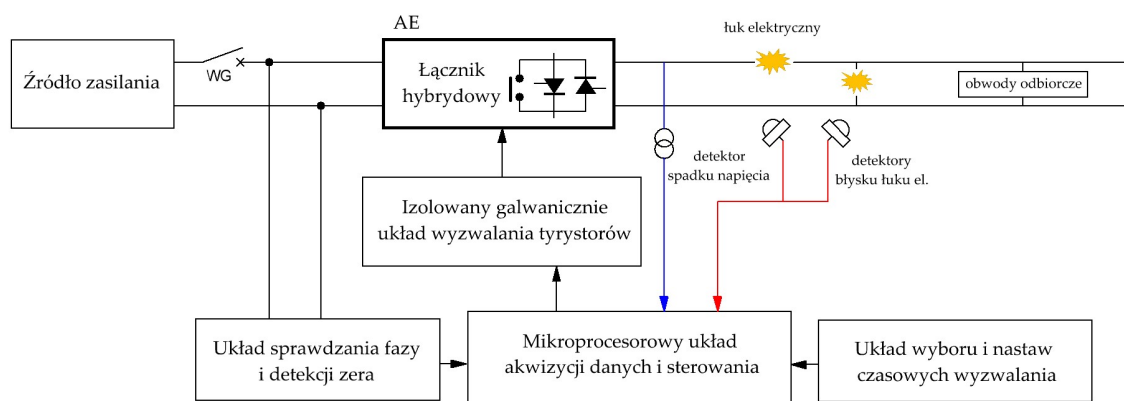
AE

Źródło zasilania

WG

Łącznik hybrydowy

łuk elektryczny

obwody odbiorcze

detektor spadku napięcia

detektory błysku łuku el.

Izolowany galwanicznie układ wyzwalania tyrystorów

Układ sprawdzania fazy i detekcji zera

Mikroprocesorowy układ akwizycji danych i sterowania

Układ wyboru i nastaw czasowych wyzwalania